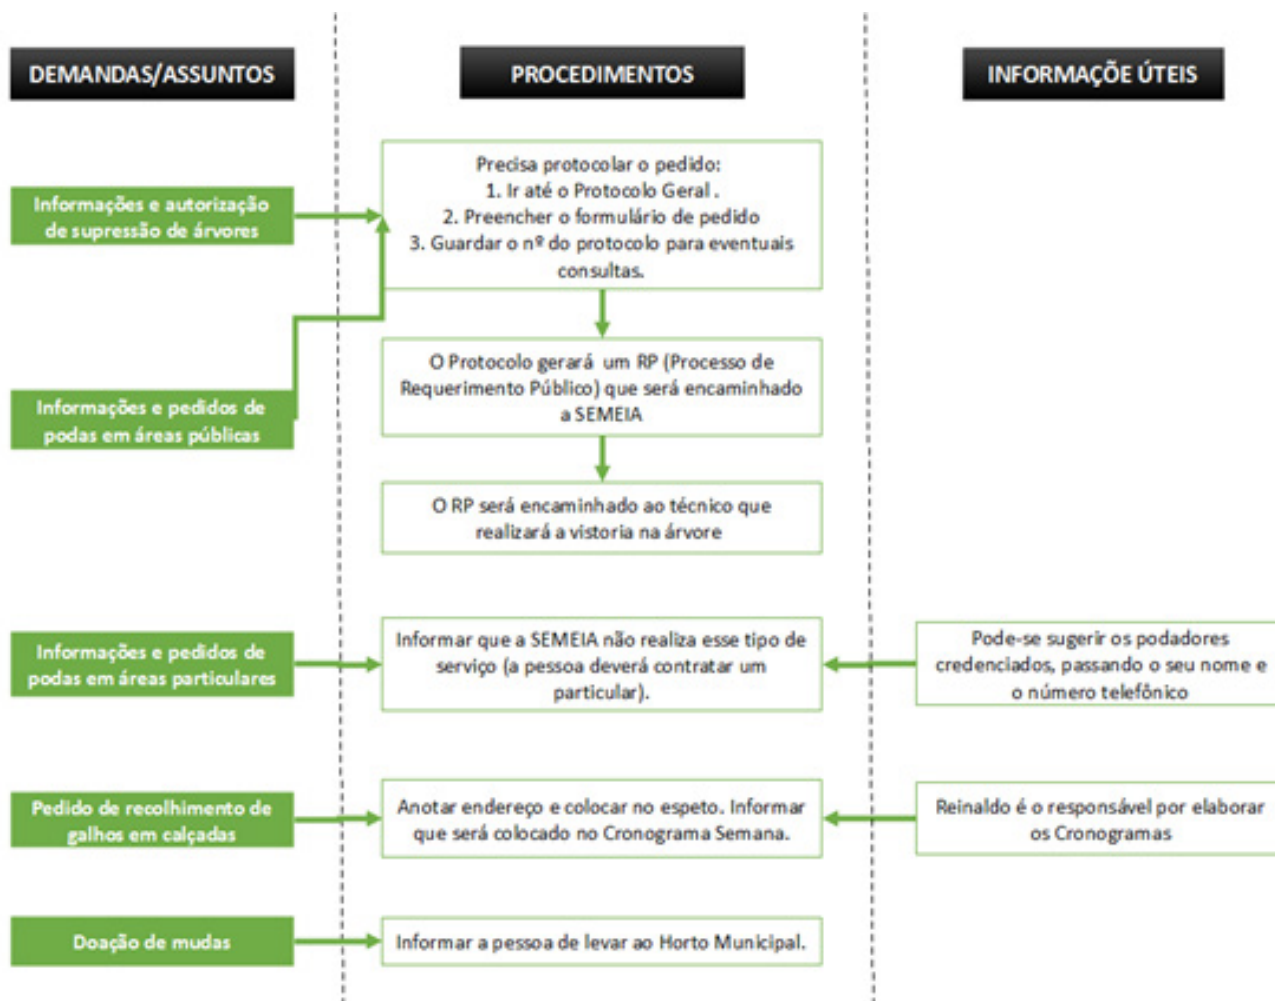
DEMANDAS/ASSUNTOS

PROCEDIMENTOS

INFORMAÇÃOE ÚTEIS

Informações e autorização de supressão de árvores

Precisa protocolar o pedido:
1. Ir até o Protocolo Geral.
2. Preencher o formulário de pedido
3. Guardar o nº do protocolo para eventuais consultas.

Informações e pedidos de podas em áreas públicas

O Protocolo gerará um RP (Processo de Requerimento Público) que será encaminhado a SEMEIA

O RP será encaminhado ao técnico que realizará a vistoria na árvore

Informações e pedidos de podas em áreas particulares

Informar que a SEMEIA não realiza esse tipo de serviço (a pessoa deverá contratar um particular).

Pode-se sugerir os podadores credenciados, passando o seu nome e o número telefônico

Pedido de recolhimento de galhos em calçadas

Anotar endereço e colocar no espeto. Informar que será colocado no Cronograma Semana.

Reinaldo é o responsável por elaborar os Cronogramas

Doação de mudas

Informar a pessoa de levar ao Horto Municipal.